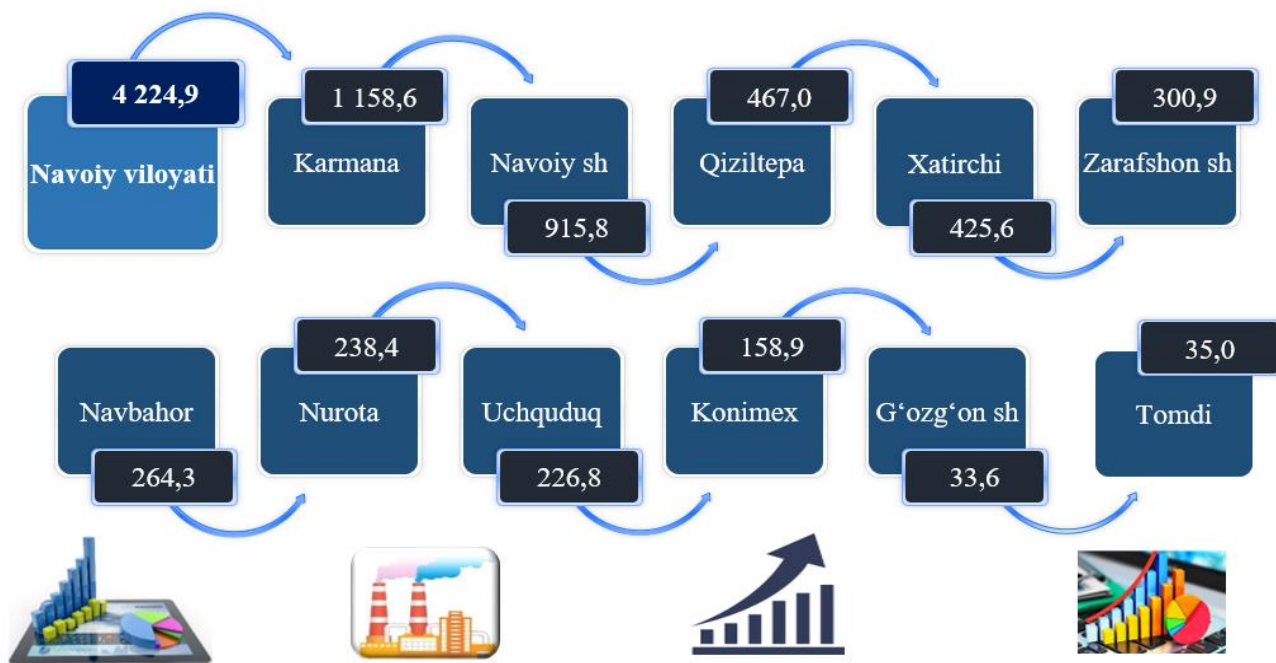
4 224,9
Navoiy viloyati

1 158,6
Karmana

Navoiy sh
915,8

467,0
Qiziltepa

Xatirchi
425,6

300,9
Zarafshon sh

Navbahor
264,3

238,4
Nurota

Uchquduq
226,8

158,9
Konimex

G‘ozg‘on sh
33,6

35,0
Tomdi